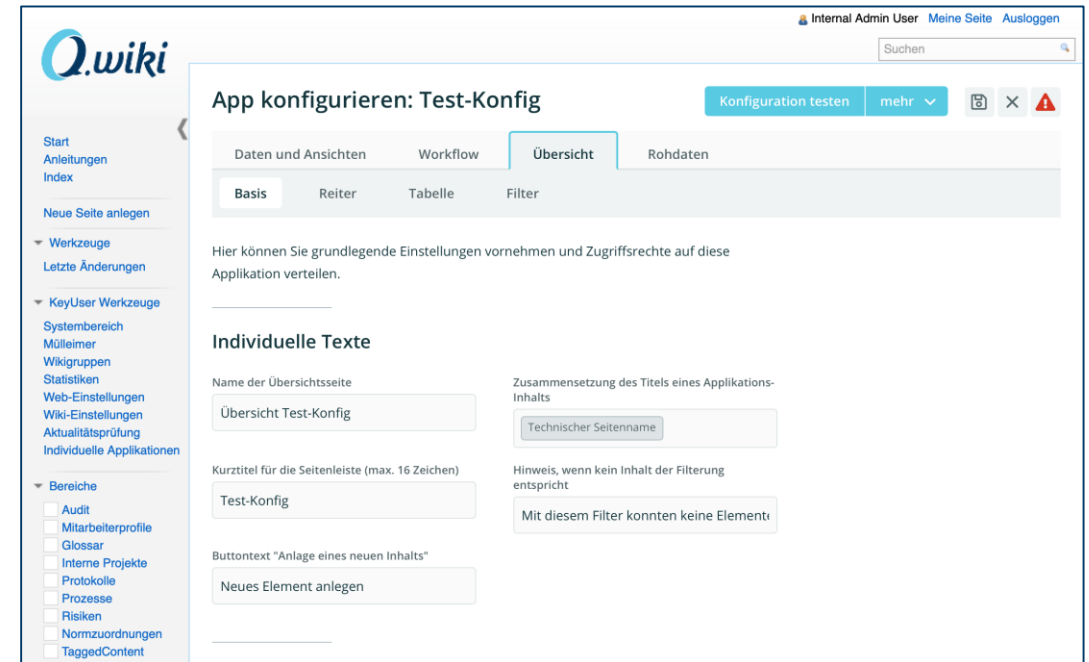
Internal Admin User Meine Seite Ausloggen

Q.wiki

Suchen

Start
Anleitungen
Index

Neue Seite anlegen

Werkzeuge
Letzte Änderungen

KeyUser Werkzeuge
Systembereich
Mülleimer
Wikigruppen
Statistiken
Web-Einstellungen
Wiki-Einstellungen
Aktualitätsprüfung
Individuelle Applikationen

Bereiche
Audit
Mitarbeiterprofile
Glossar
Interne Projekte
Protokolle
Prozesse
Risiken
Normzuordnungen
TaggedContent

App konfigurieren: Test-Konfig

Konfiguration testen mehr

Daten und Ansichten Workflow Übersicht Rohdaten

Basis Reiter Tabelle Filter

Hier können Sie grundlegende Einstellungen vornehmen und Zugriffsrechte auf diese Applikation verteilen.

Individuelle Texte

Name der Übersichtsseite
Übersicht Test-Konfig

Zusammensetzung des Titels eines Applikations-Inhalts
Technischer Seitenname

Kurztitel für die Seitenleiste (max. 16 Zeichen)
Test-Konfig

Hinweis, wenn kein Inhalt der Filterung entspricht
Mit diesem Filter konnten keine Element

Buttontext "Anlage eines neuen Inhalts"
Neues Element anlegen